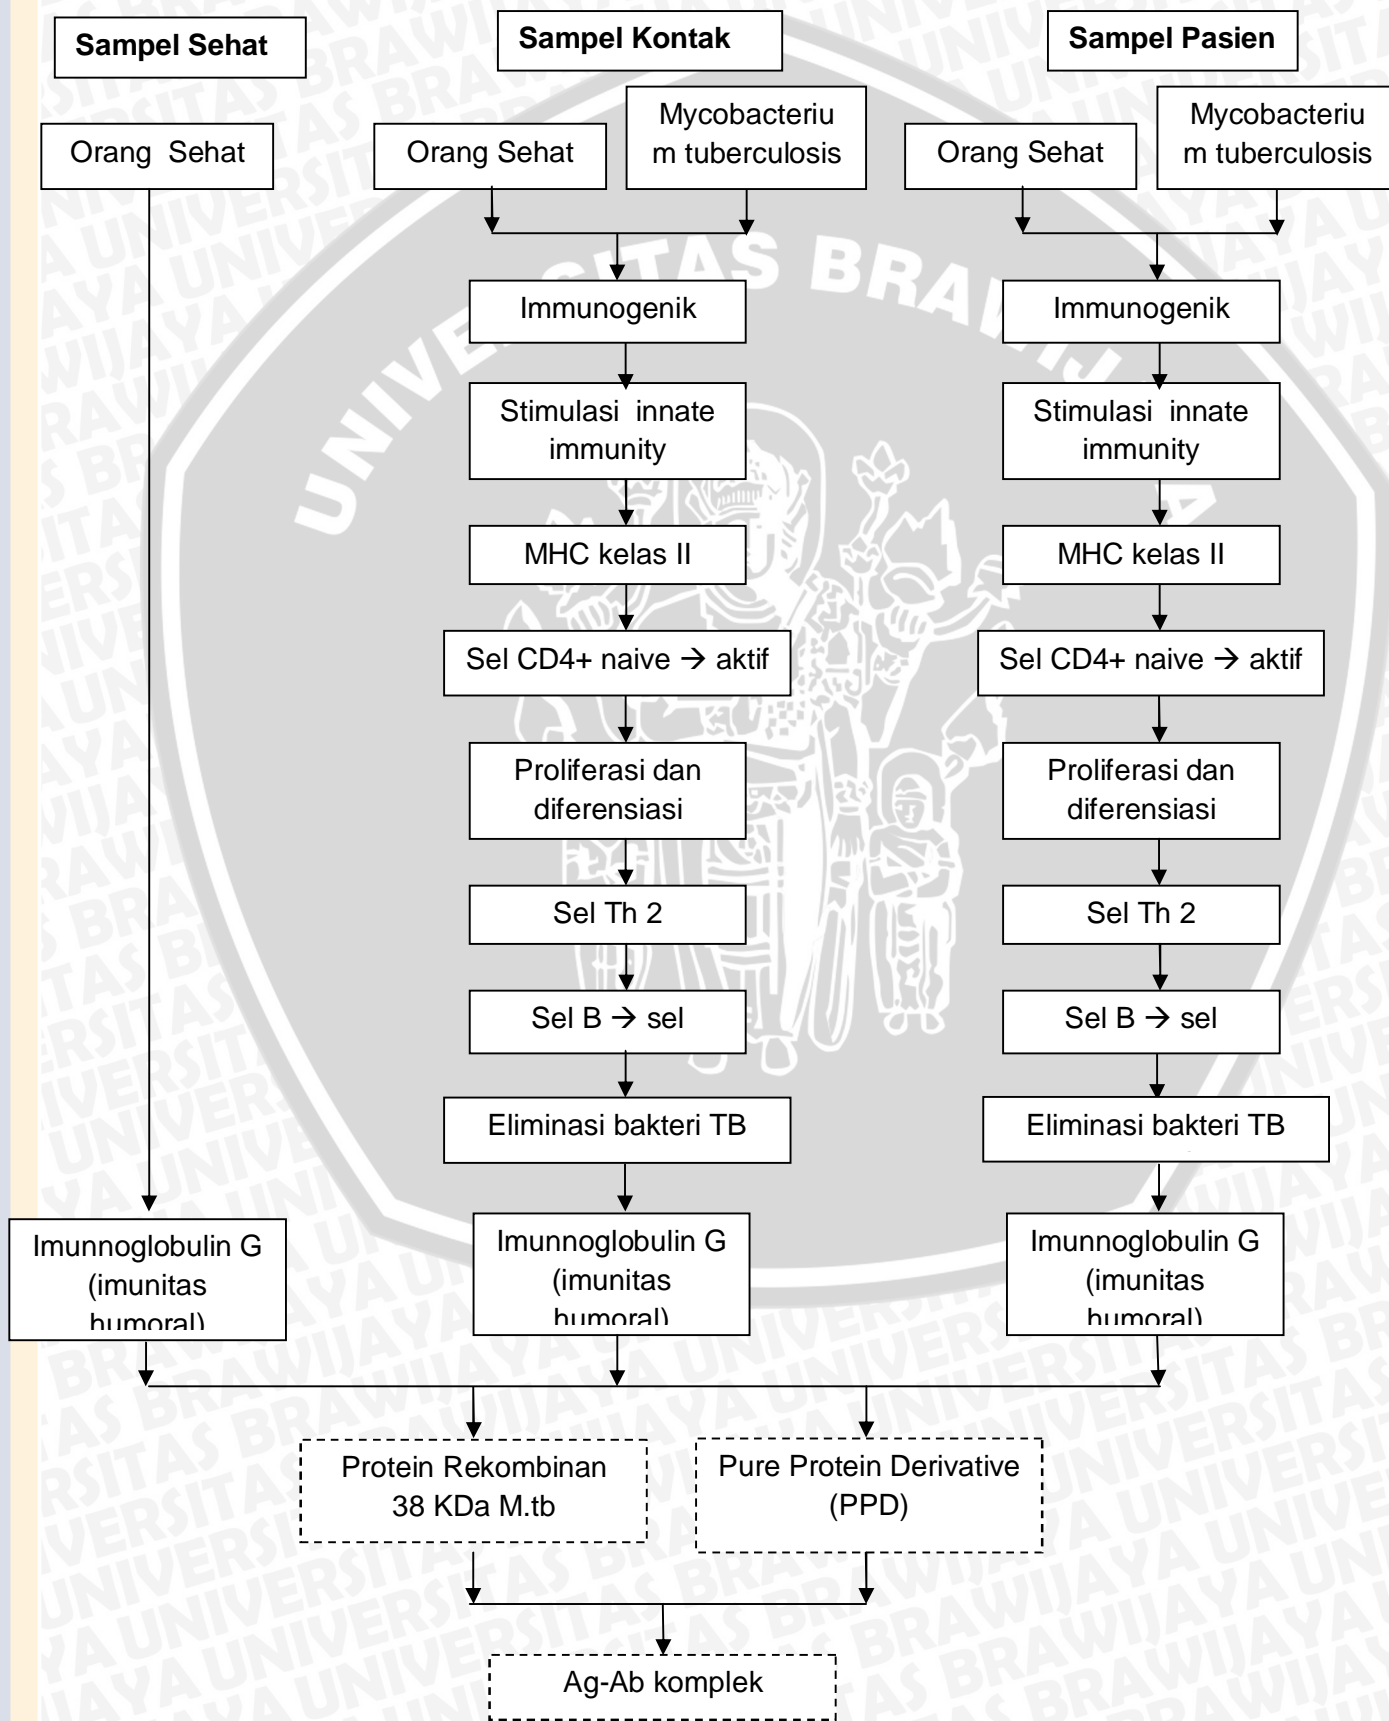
Sampel Sehat

Sampel Kontak

Sampel Pasien

Orang Sehat

Orang Sehat

Mycobacterium tuberculosis

Orang Sehat

Mycobacterium tuberculosis

Immunogenik

Immunogenik

Stimulasi innate immunity

Stimulasi innate immunity

MHC kelas II

MHC kelas II

Sel CD4+ naive → aktif

Sel CD4+ naive → aktif

Proliferasi dan diferensiasi

Proliferasi dan diferensiasi

Sel Th 2

Sel Th 2

Sel B → sel

Sel B → sel

Eliminasi bakteri TB

Eliminasi bakteri TB

Imunnoglobulin G (imunitas humoral)

Imunnoglobulin G (imunitas humoral)

Imunnoglobulin G (imunitas humoral)

Protein Rekombinan 38 KDa M.tb

Pure Protein Derivative (PPD)

Ag-Ab komplek